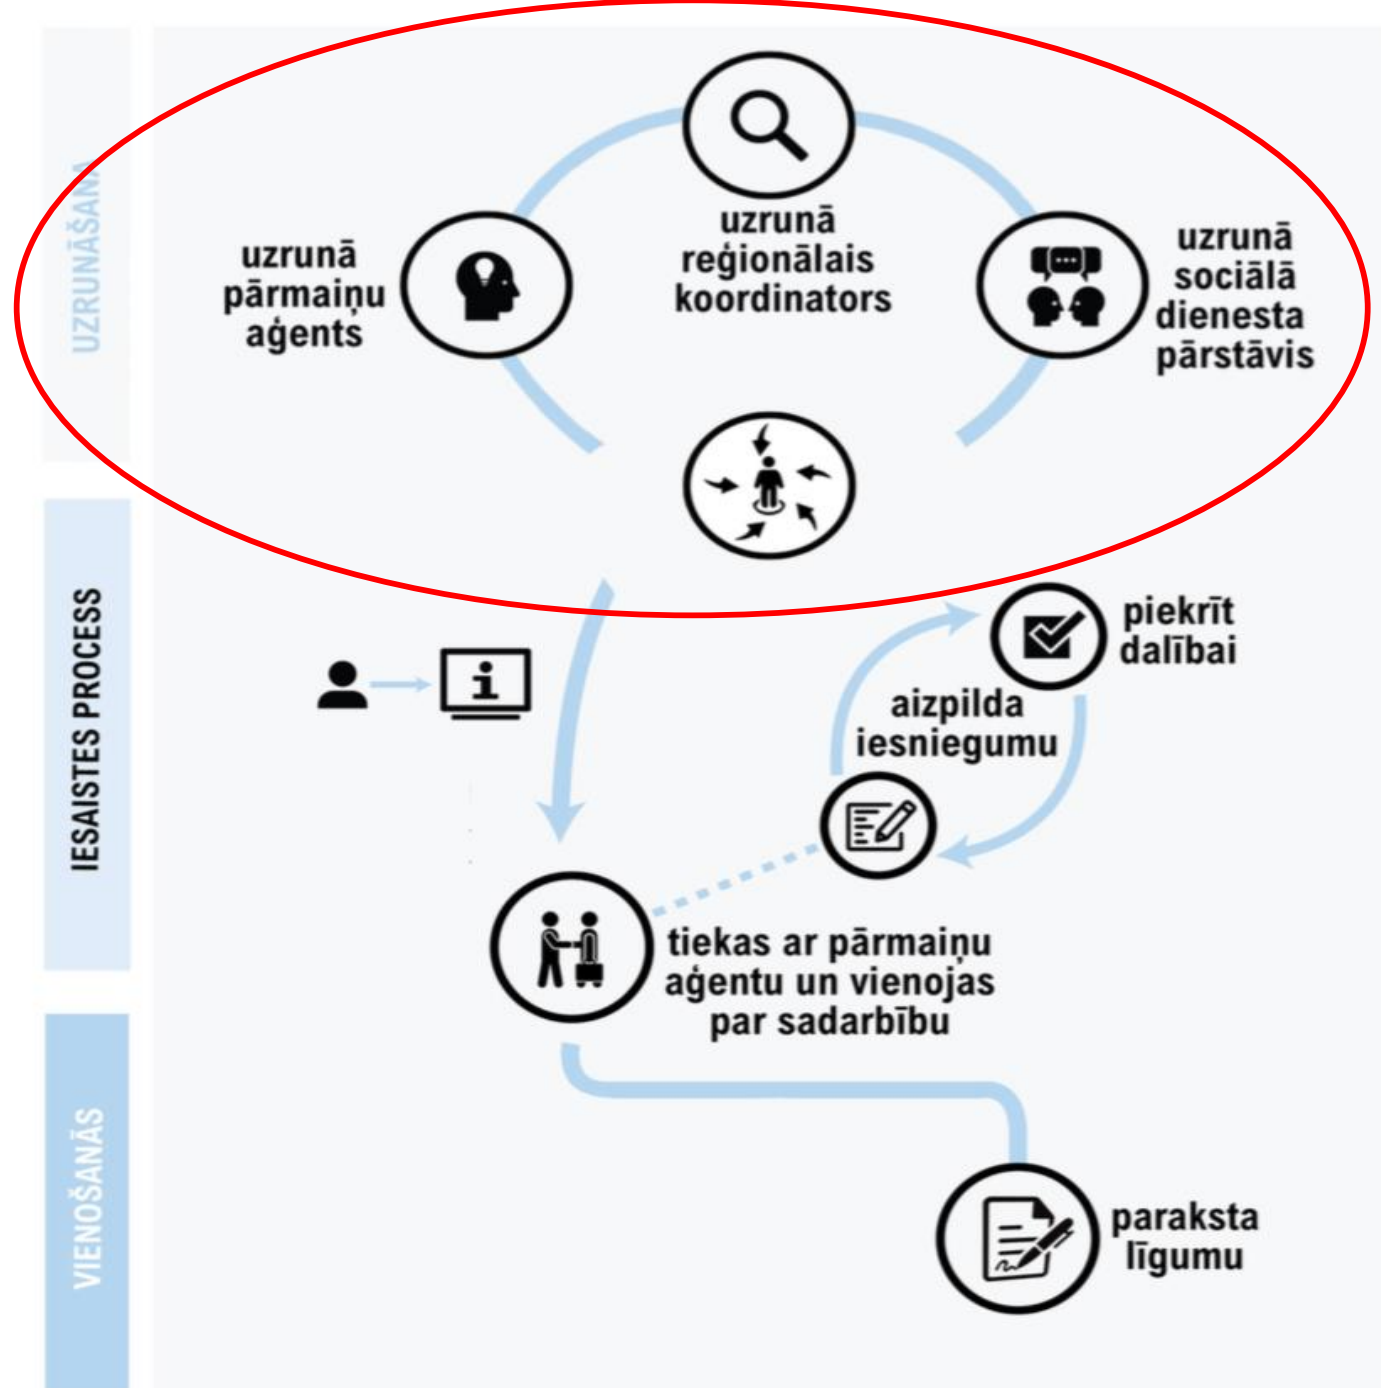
UZRUNĀŠAN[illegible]

uzrunā reģionālais koordinators

uzrunā pārmaiņu aģents

uzrunā sociālā dienesta pārstāvis

IESAISTES PROCESS

piekrīt dalībai

aizpilda iesniegumu

tiekas ar pārmaiņu aģentu un vienojas par sadarbību

VIENOŠANĀS

paraksta līgumu